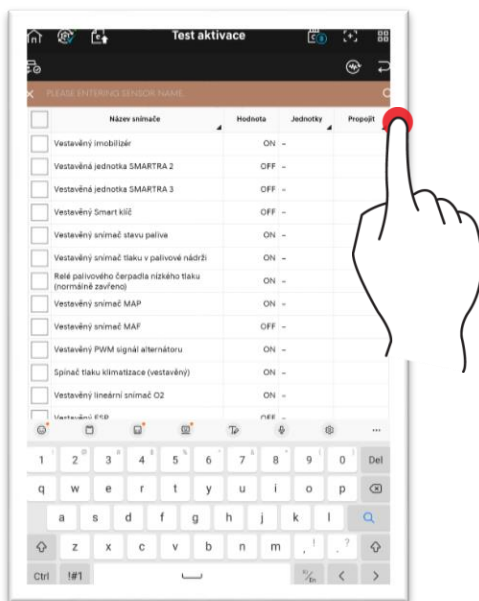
Test aktivace

PLEASE ENTERING SENSOR NAME

| | Název snímače | Hodnota | Jednotky | Propojit |
|---|---|---|---|---|
| | Vestavěný imobilizér | ON | -- | |
| | Vestavěná jednotka SMARTRA 2 | OFF | -- | |
| | Vestavěná jednotka SMARTRA 3 | OFF | -- | |
| | Vestavěný Smart klíč | OFF | -- | |
| | Vestavěný snímač stavu palivе | ON | -- | |
| | Vestavěný snímač tlaku v palivové nádrži | ON | -- | |
| | Relé palivového čerpadla nízkého tlaku (normálně zavřeno) | ON | -- | |
| | Vestavěný snímač MAP | ON | -- | |
| | Vestavěný snímač MAF | OFF | -- | |
| | Vestavěný PWM signál alternátoru | ON | -- | |
| | Spínač tlaku klimatizace (vestavěný) | ON | -- | |
| | Vestavěný lineární snímač O2 | ON | -- | |
| | Vestavěný ESP | OFF | -- | |

1 2 3 4 5 6 7 8 9 0 Del
q w e r t y u i o p
a s d f g h j k l
z x c v b n m , .
Ctrl !#1